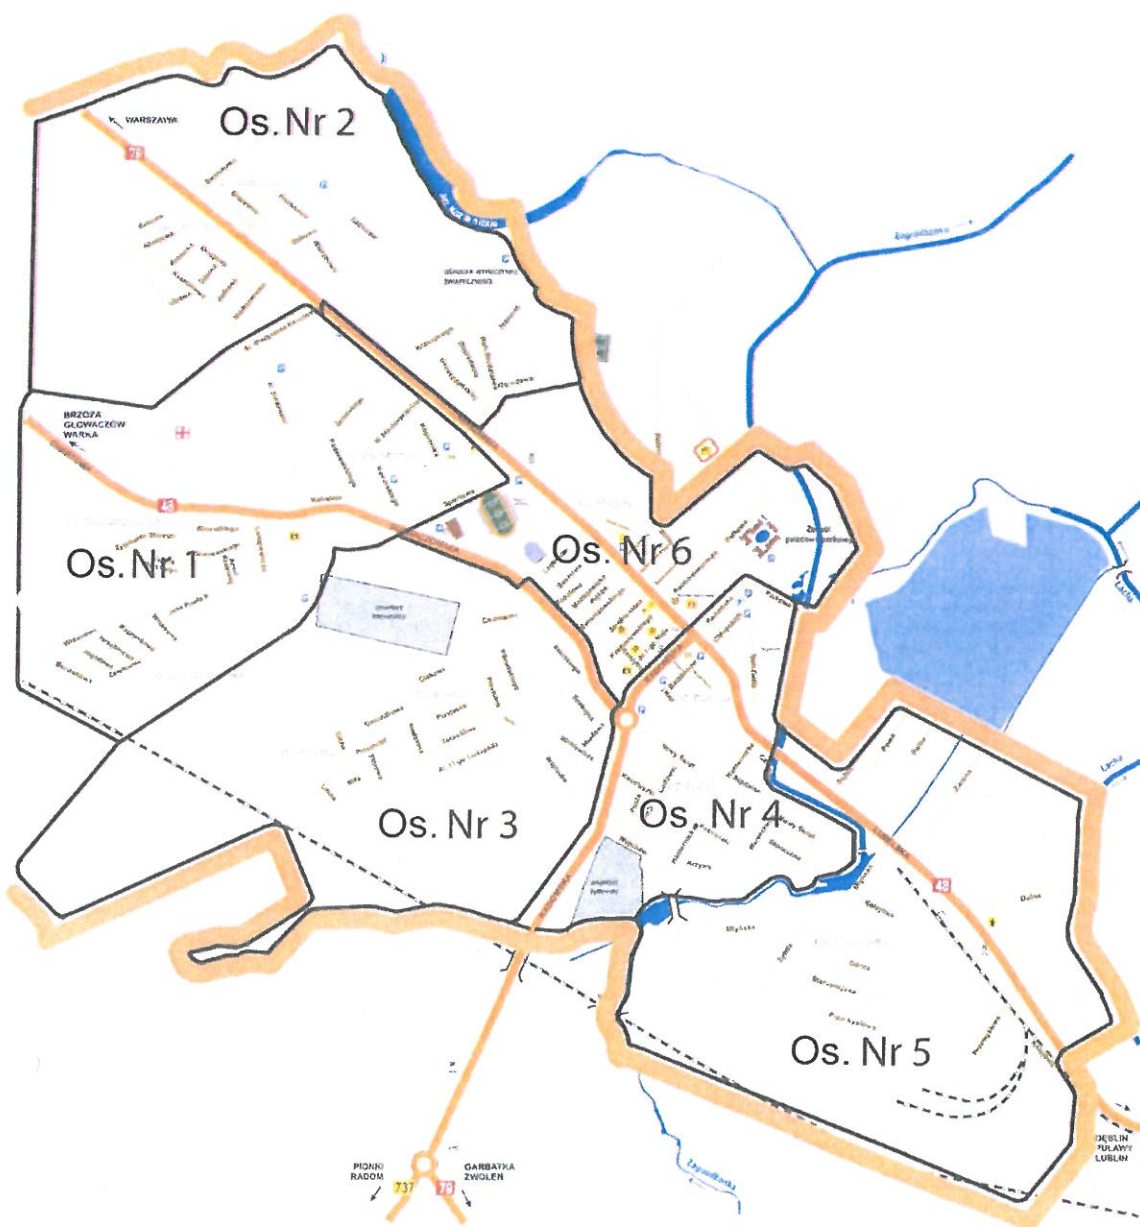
Os. Nr 2

WARSZAWA

79

BRZOZA
GŁOWACZÓW
WARKA

48

Os. Nr 1

Os. Nr 6

Zespół pałacowo-parkowy

Os. Nr 3

Os. Nr 4

48

Os. Nr 5

DĘBLIN
PUŁAWY
LUBLIN

PIONKI
RADOM

737

79

GARBATKA
ZWOLEŃ

Zagożdżonka